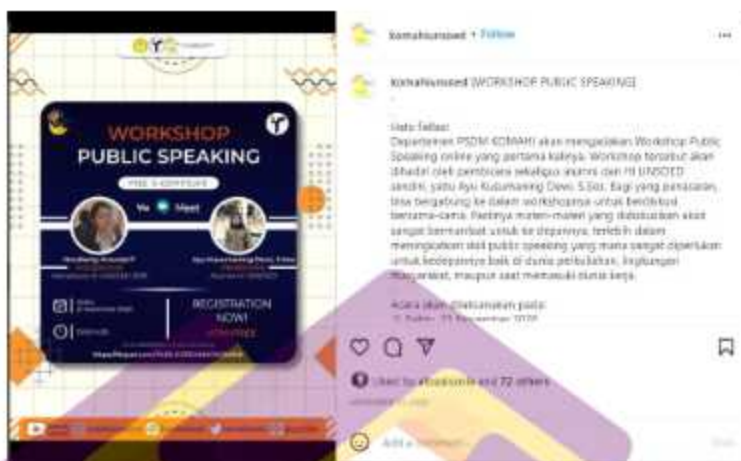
WORKSHOP
PUBLIC SPEAKING
FREE E-CERTIFICATE
Via Meet
REGISTRATION NOW!
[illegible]

komahiunsoed • Follow
...

komahiunsoed [WORKSHOP PUBLIC SPEAKING]

Halo Tellas!
Departemen PSDM KOMAHI akan mengadakan Workshop Public Speaking online yang pertama kalinya. Workshop tersebut akan dihadiri oleh pembicara sekaligus alumni dari HI UNSOED sendiri, yaitu Ayu Kusumaning Dewi, S.Sos. Bagi yang penasaran, bisa bergabung ke dalam workshopnya untuk berdiskusi bersama-sama. Pastinya materi-materi yang didiskusikan akan sangat bermanfaat untuk ke depannya, terlebih dalam meningkatkan skill public speaking yang mana sangat diperlukan untuk kedepannya baik di dunia perkuliahan, lingkungan masyarakat, maupun saat memasuki dunia kerja.

Acara akan dilaksanakan pada:
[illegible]

Liked by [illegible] and 72 others
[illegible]
Add a comment...
Post